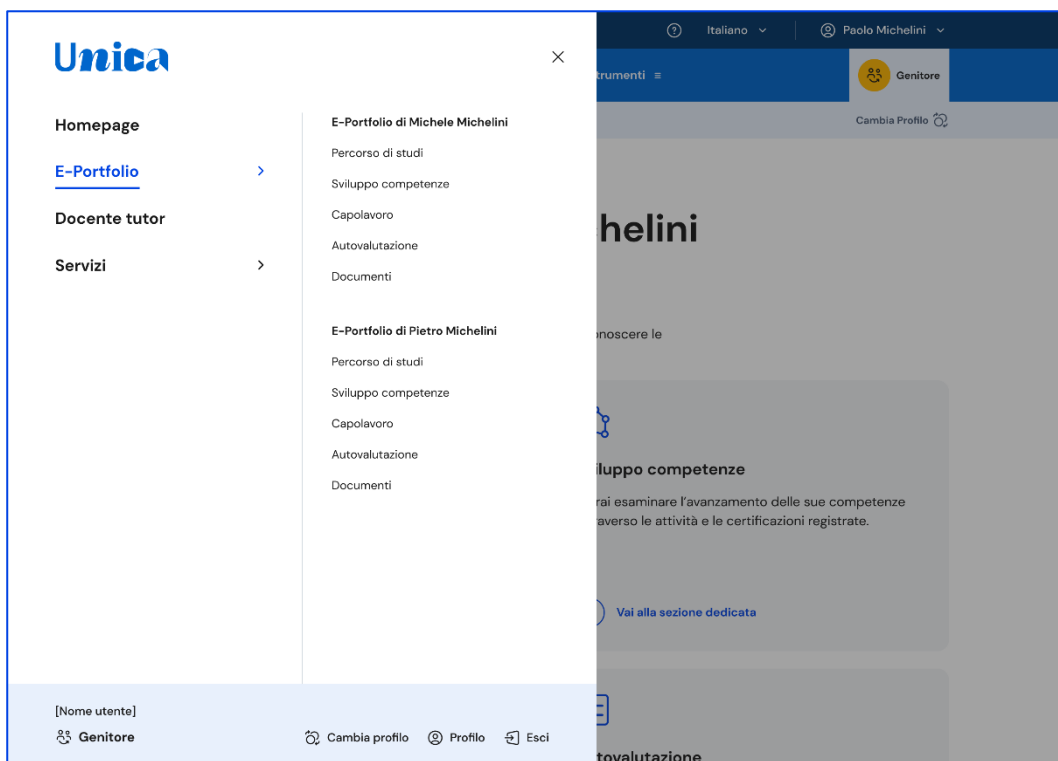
Unica

Homepage

E-Portfolio

Docente tutor

Servizi

E-Portfolio di Michele Michelini

Percorso di studi

Sviluppo competenze

Capolavoro

Autovalutazione

Documenti

E-Portfolio di Pietro Michelini

Percorso di studi

Sviluppo competenze

Capolavoro

Autovalutazione

Documenti

[Nome utente]

Genitore

Cambia profilo Profilo Esci

Italiano Paolo Michelini

trumenti ≡ Genitore

Cambia Profilo

helini

noscere le

iluppo competenze

rai esaminare l'avanzamento delle sue competenze raverso le attività e le certificazioni registrate.

Vai alla sezione dedicata

tovalutazione